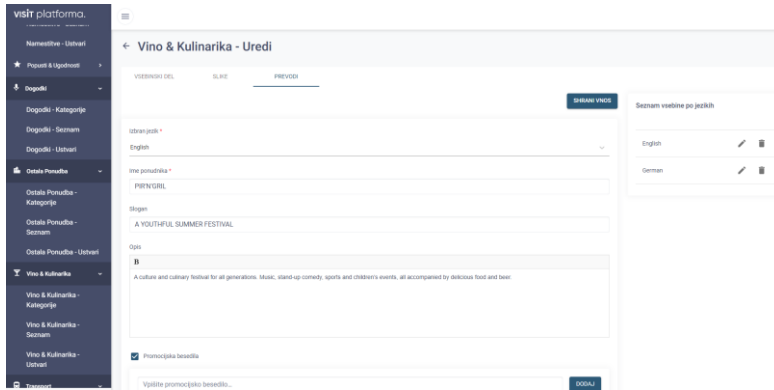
visit platforma.

Namestitve - Ustvari

Popusti & Ugodnosti

Dogodki

Dogodki - Kategorije

Dogodki - Seznam

Dogodki - Ustvari

Ostala Ponudba

Ostala Ponudba - Kategorije

Ostala Ponudba - Seznam

Ostala Ponudba - Ustvari

Vino & Kulinarika

Vino & Kulinarika - Kategorije

Vino & Kulinarika - Seznam

Vino & Kulinarika - Ustvari

Transport

← Vino & Kulinarika - Uredi

VSEBINSKI DEL

SLIKE

PREVODI

SHRANI VNOS

Izbran jezik *

English

Ime ponudnika *

PIR'N'GRIL

Slogan

A YOUTHFUL SUMMER FESTIVAL

Opis

B

A culture and culinary festival for all generations. Music, stand-up comedy, sports and children's events, all accompanied by delicious food and beer.

Promocijska besedila

Vpišite promocijsko besedilo...

DODAJ

Seznam vsebine po jezikih

English

German